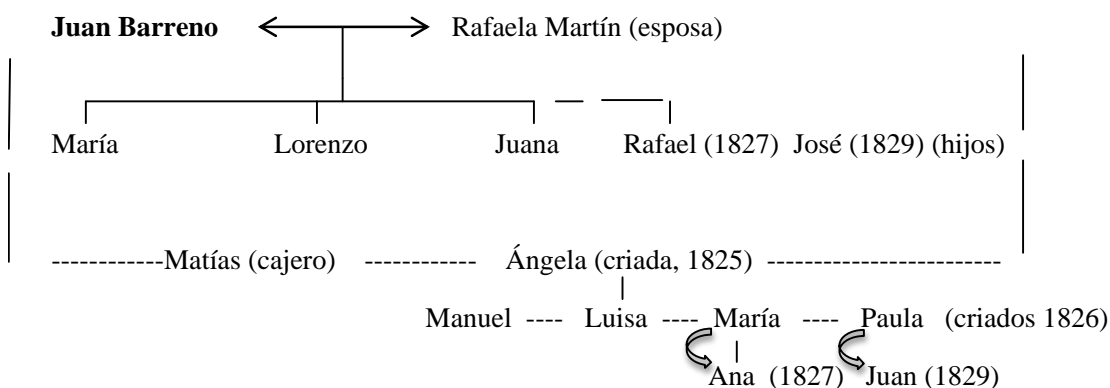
Juan Barreno Rafaela Martín (esposa)

María Lorenzo Juana Rafael (1827) José (1829) (hijos)

------------Matías (cajero) ------------ Ángela (criada, 1825) ------------------------

Manuel ---- Luisa ---- María ---- Paula (criados 1826)

Ana (1827) Juan (1829)